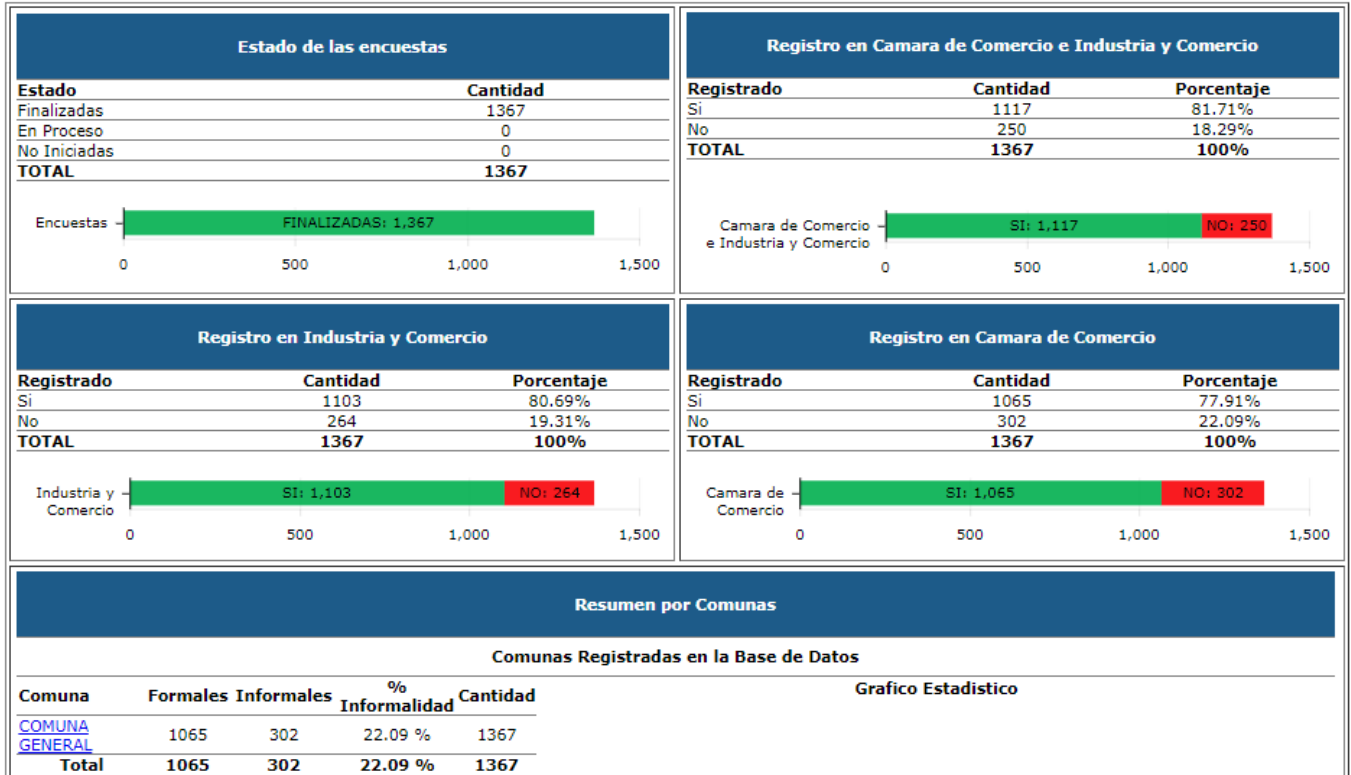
Estado de las encuestas

| Estado | Cantidad |
|---|---|
| Finalizadas | 1367 |
| En Proceso | 0 |
| No Iniciadas | 0 |
| TOTAL | 1367 |

Encuestas
FINALIZADAS: 1,367
0 500 1,000 1,500

Registro en Camara de Comercio e Industria y Comercio

| Registrado | Cantidad | Porcentaje |
|---|---|---|
| Si | 1117 | 81.71% |
| No | 250 | 18.29% |
| TOTAL | 1367 | 100% |

Camara de Comercio e Industria y Comercio
SI: 1,117 NO: 250
0 500 1,000 1,500

Registro en Industria y Comercio

| Registrado | Cantidad | Porcentaje |
|---|---|---|
| Si | 1103 | 80.69% |
| No | 264 | 19.31% |
| TOTAL | 1367 | 100% |

Industria y Comercio
SI: 1,103 NO: 264
0 500 1,000 1,500

Registro en Camara de Comercio

| Registrado | Cantidad | Porcentaje |
|---|---|---|
| Si | 1065 | 77.91% |
| No | 302 | 22.09% |
| TOTAL | 1367 | 100% |

Camara de Comercio
SI: 1,065 NO: 302
0 500 1,000 1,500

Resumen por Comunas

Comunas Registradas en la Base de Datos

| Comuna | Formales | Informales | % Informalidad | Cantidad |
|---|---|---|---|---|
| COMUNA GENERAL | 1065 | 302 | 22.09 % | 1367 |
| Total | 1065 | 302 | 22.09 % | 1367 |

Grafico Estadistico